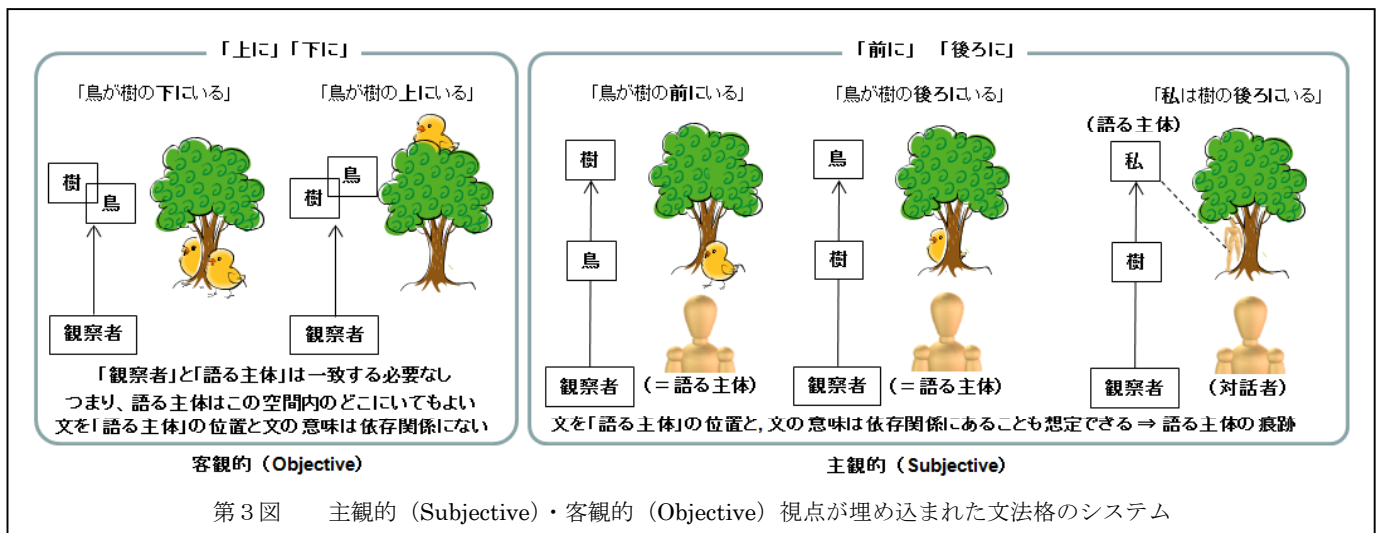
「上に」「下に」

「鳥が樹の下にいる」

樹

鳥

観察者

「鳥が樹の上にいる」

鳥

樹

観察者

「観察者」と「語る主体」は一致する必要なし
つまり、語る主体はこの空間内のどこにいてもよい
文を「語る主体」の位置と文の意味は依存関係にない

客観的（Objective）

「前に」「後ろに」

「鳥が樹の前にいる」

樹

鳥

観察者

（＝語る主体）

「鳥が樹の後ろにいる」

鳥

樹

観察者

（＝語る主体）

「私は樹の後ろにいる」

（語る主体）

私

樹

観察者

（対話者）

文を「語る主体」の位置と，文の意味は依存関係にあることも想定できる ⇒ 語る主体の痕跡

主観的（Subjective）

第３図　　主観的（Subjective）・客観的（Objective）視点が埋め込まれた文法格のシステム